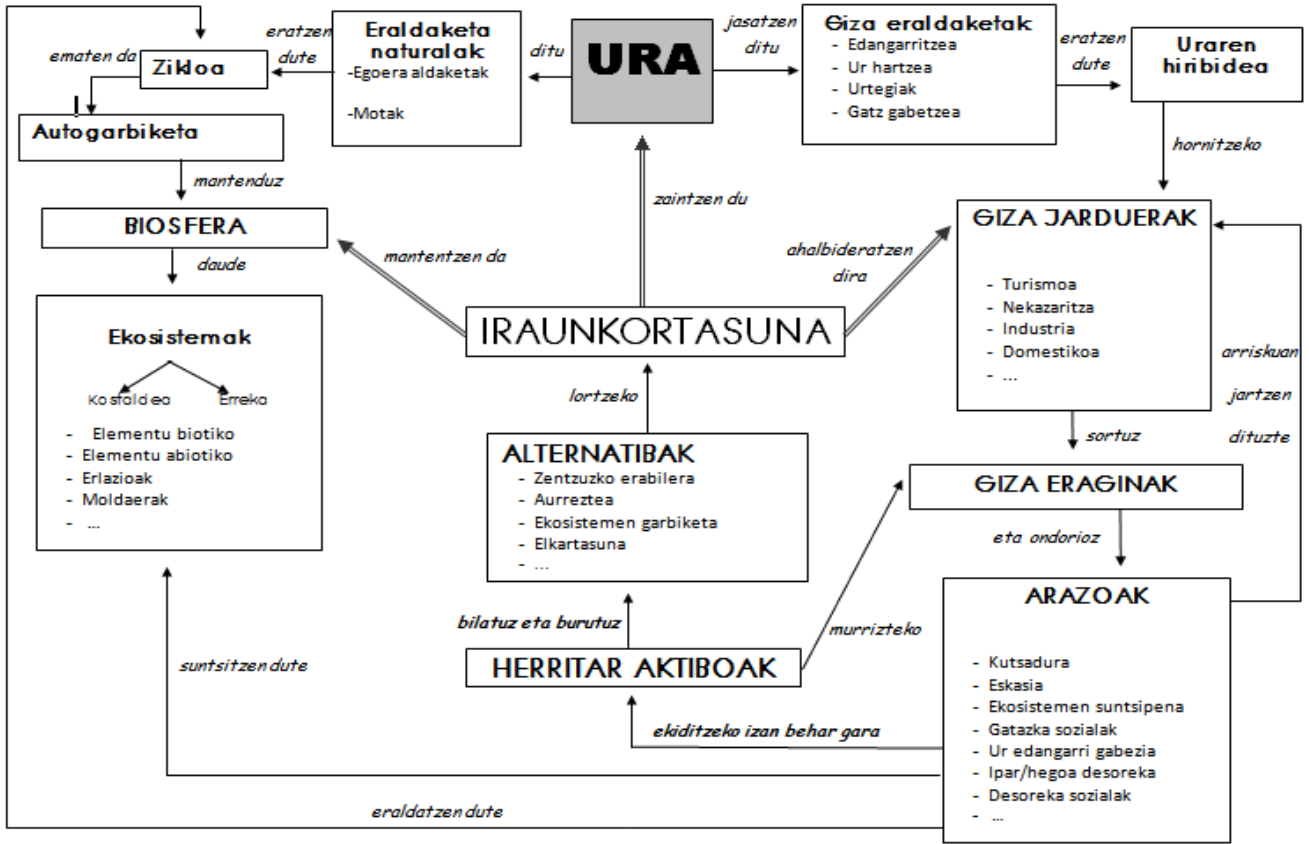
URA

ditu

Eraldaketa naturalak
-Egoera aldaketak
-Motak

eratzen dute

Zikloa

ematen da

Autogarbiketa

mantenduz

BIOSFERA

daude

Ekosistemak

Kostaldea
Erreka

- Elementu biotiko
- Elementu abiotiko
- Erlazioak
- Moldaerak
- ...

jasatzen ditu

Giza eraldaketak
- Edangarritzea
- Ur hartzea
- Urtegiak
- Gatz gabetzea

eratzen dute

Uraren hiribidea

hornitzeko

GIZA JARDUERAK
- Turismoa
- Nekazaritza
- Industria
- Domestikoa
- ...

zaintzen du

mantentzen da

ahalbideratzen dira

IRAUNKORTASUNA

lortzeko

ALTERNATIBAK
- Zentzuzko erabilera
- Aurreztea
- Ekosistemen garbiketa
- Elkartasuna
- ...

sortuz

GIZA ERAGINAK

eta ondorioz

arriskuan jartzen dituzte

ARAZOAK
- Kutsadura
- Eskasia
- Ekosistemen suntsipena
- Gatazka sozialak
- Ur edangarri gabezia
- Ipar/hegoa desoreka
- Desoreka sozialak
- ...

bilatuz eta burutuz

HERRITAR AKTIBOAK

murrizteko

ekiditzeko izan behar gara

suntsitzen dute

eraldatzen dute